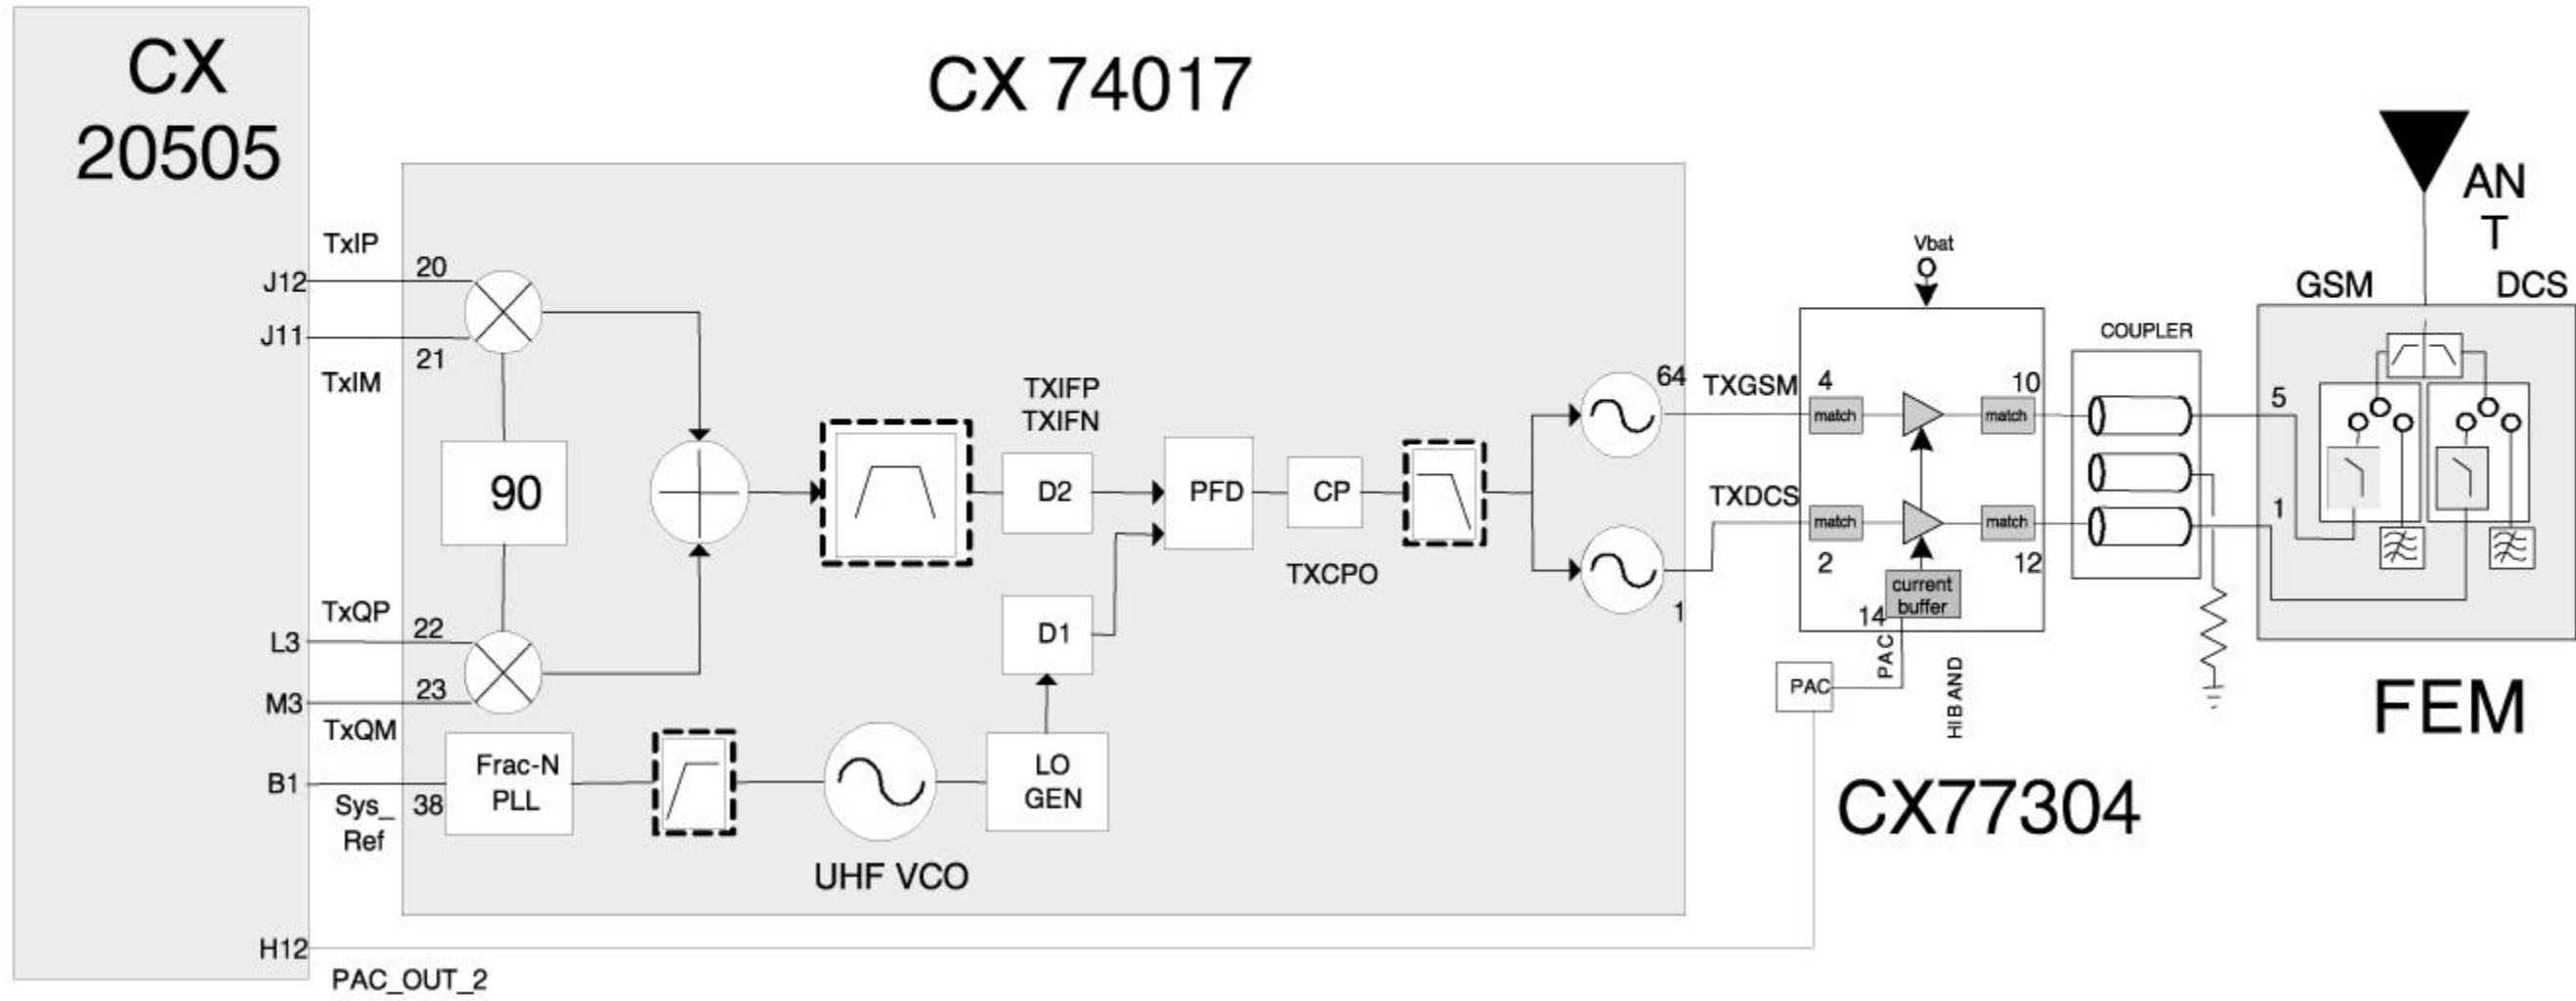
CX 20505

CX 74017

ANT

TxIP
J12 20
J11 21
TxIM

90

TXIFP
TXIFN

D2
PFD
CP
TXCPO

64
TXGSM
TXDCS
1

Vbat
4
match
match
10
match
match
2
12
current buffer
14
PAC
PAC
HIB AND

COUPLER

GSM
DCS
5
1

FEM

TxQP
L3 22
M3 23
TxQM

D1

B1
Sys_ Ref
38
Frac-N PLL

LO GEN

UHF VCO

CX77304

H12
PAC_OUT_2